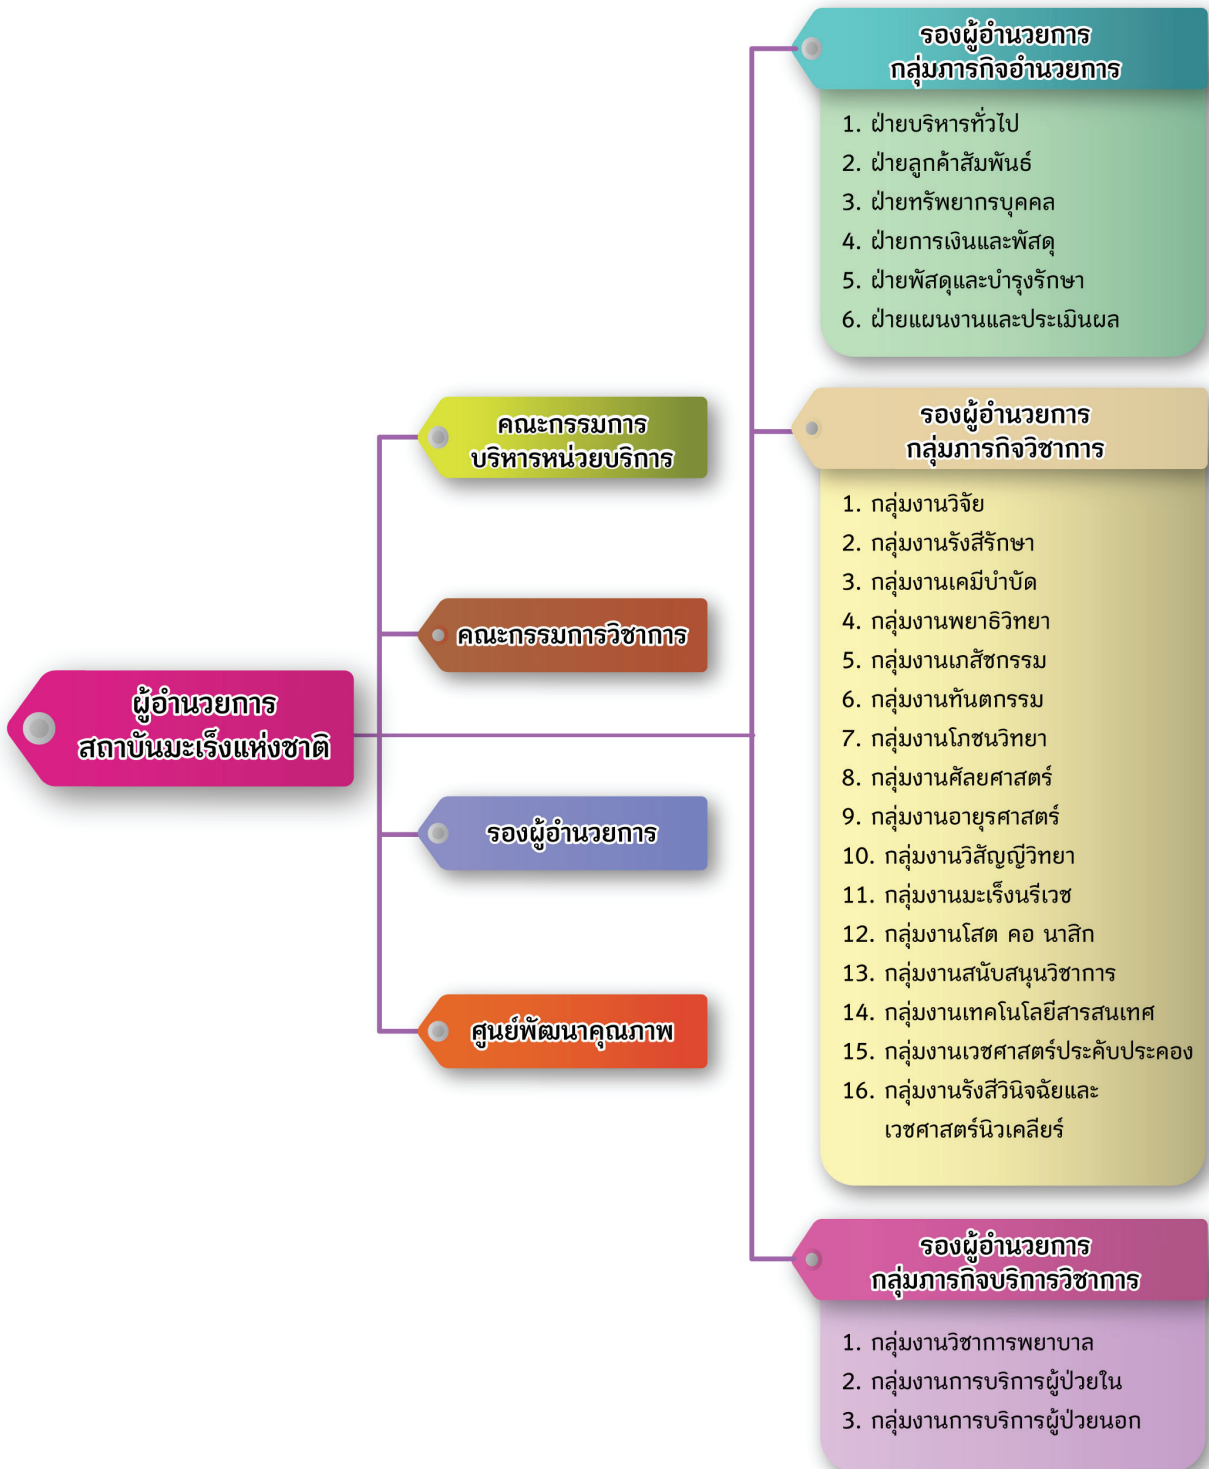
ผู้อำนวยการ
สถาบันมะเร็งแห่งชาติ

คณะกรรมการ
บริหารหน่วยบริการ

คณะกรรมการวิชาการ

รองผู้อำนวยการ

ศูนย์พัฒนาคุณภาพ

รองผู้อำนวยการ
กลุ่มภารกิจอำนวยการ

1. ฝ่ายบริหารทั่วไป
2. ฝ่ายลูกค้าสัมพันธ์
3. ฝ่ายทรัพยากรบุคคล
4. ฝ่ายการเงินและพัสดุ
5. ฝ่ายพัสดุและบำรุงรักษา
6. ฝ่ายแผนงานและประเมินผล

รองผู้อำนวยการ
กลุ่มภารกิจวิชาการ

1. กลุ่มงานวิจัย
2. กลุ่มงานรังสีรักษา
3. กลุ่มงานเคมีบำบัด
4. กลุ่มงานพยาธิวิทยา
5. กลุ่มงานเภสัชกรรม
6. กลุ่มงานทันตกรรม
7. กลุ่มงานโภชนวิทยา
8. กลุ่มงานศัลยศาสตร์
9. กลุ่มงานอายุรศาสตร์
10. กลุ่มงานวิสัญญีวิทยา
11. กลุ่มงานมะเร็งนรีเวช
12. กลุ่มงานโสต คอ นาสิก
13. กลุ่มงานสนับสนุนวิชาการ
14. กลุ่มงานเทคโนโลยีสารสนเทศ
15. กลุ่มงานเวชศาสตร์ประคับประคอง
16. กลุ่มงานรังสีวินิจฉัยและเวชศาสตร์นิวเคลียร์

รองผู้อำนวยการ
กลุ่มภารกิจบริการวิชาการ

1. กลุ่มงานวิชาการพยาบาล
2. กลุ่มงานการบริการผู้ป่วยใน
3. กลุ่มงานการบริการผู้ป่วยนอก